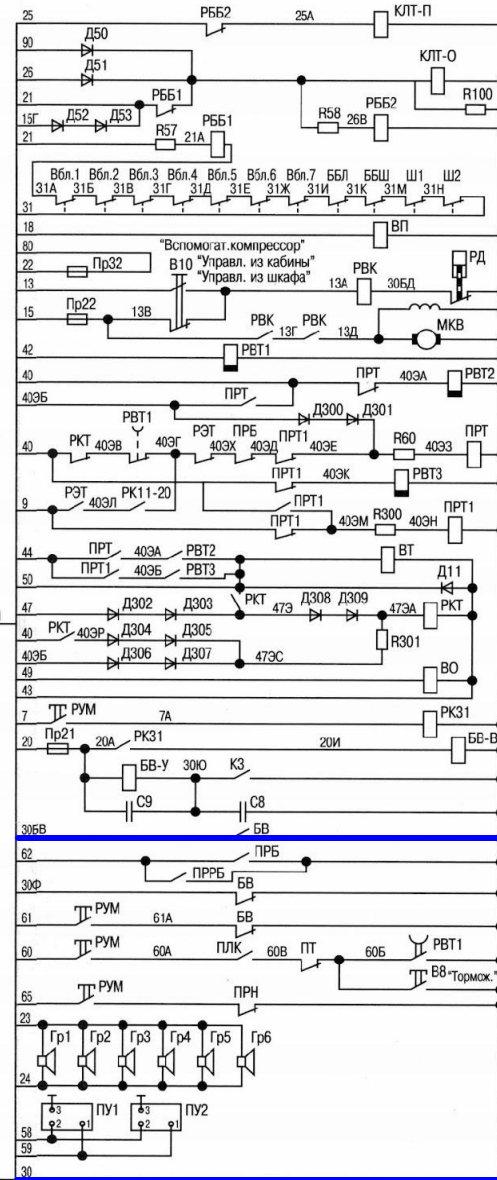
25 РББ2 25А КЛТ-П
90 Д50
26 Д51 КЛТ-О
21 РББ1
15Г Д52 Д53 R58 РББ2 26В R100
21 R57 21А РББ1
Вбл.1 Вбл.2 Вбл.3 Вбл.4 Вбл.5 Вбл.6 Вбл.7 ББЛ ББШ Ш1 Ш2
31 31А 31Б 31В 31Г 31Д 31Е 31Ж 31И 31К 31М 31Н
18 ВП
80 "Вспомогат.компрессор"
22 Пр32 В10 "Управл. из кабины" "Управл. из шкафа" РД
13 13А РВК 30БД
15 Пр22 13В РВК 13Г РВК 13Д МКВ
42 РВТ1
40 ПРТ 40ЭА РВТ2
40ЭБ ПРТ
РВТ1 Д300 Д301
40 РКТ 40ЭВ 40ЭГ РЭТ 40ЭХ ПРБ 40ЭД ПРТ1 40ЭЕ R60 40ЭЗ ПРТ
ПРТ1 40ЭК РВТ3
9 РЭТ 40ЭЛ РК11-20 ПРТ1
ПРТ1 40ЭМ R300 40ЭН ПРТ1
44 ПРТ 40ЭА РВТ2 ВТ
50 ПРТ1 40ЭБ РВТ3 Д11
47 Д302 Д303 РКТ 47Э Д308 Д309 47ЭА РКТ
40 РКТ 40ЭР Д304 Д305 R301
40ЭБ Д306 Д307 47ЭС
49 ВО
43
7 РУМ 7А РК31
20 Пр21 20А РК31 20И БВ-В
БВ-У 30Ю КЗ
С9 С8
30БВ БВ
62 ПРБ
ПРРБ
30Ф БВ
61 РУМ 61А БВ
60 РУМ 60А ПЛК 60В ПТ 60Б РВТ1
В8 "Тормож."
65 РУМ ПРН
23
Гр1 Гр2 Гр3 Гр4 Гр5 Гр6
24
3 ПУ1 3 ПУ2
2 1 2 1
58
59
30